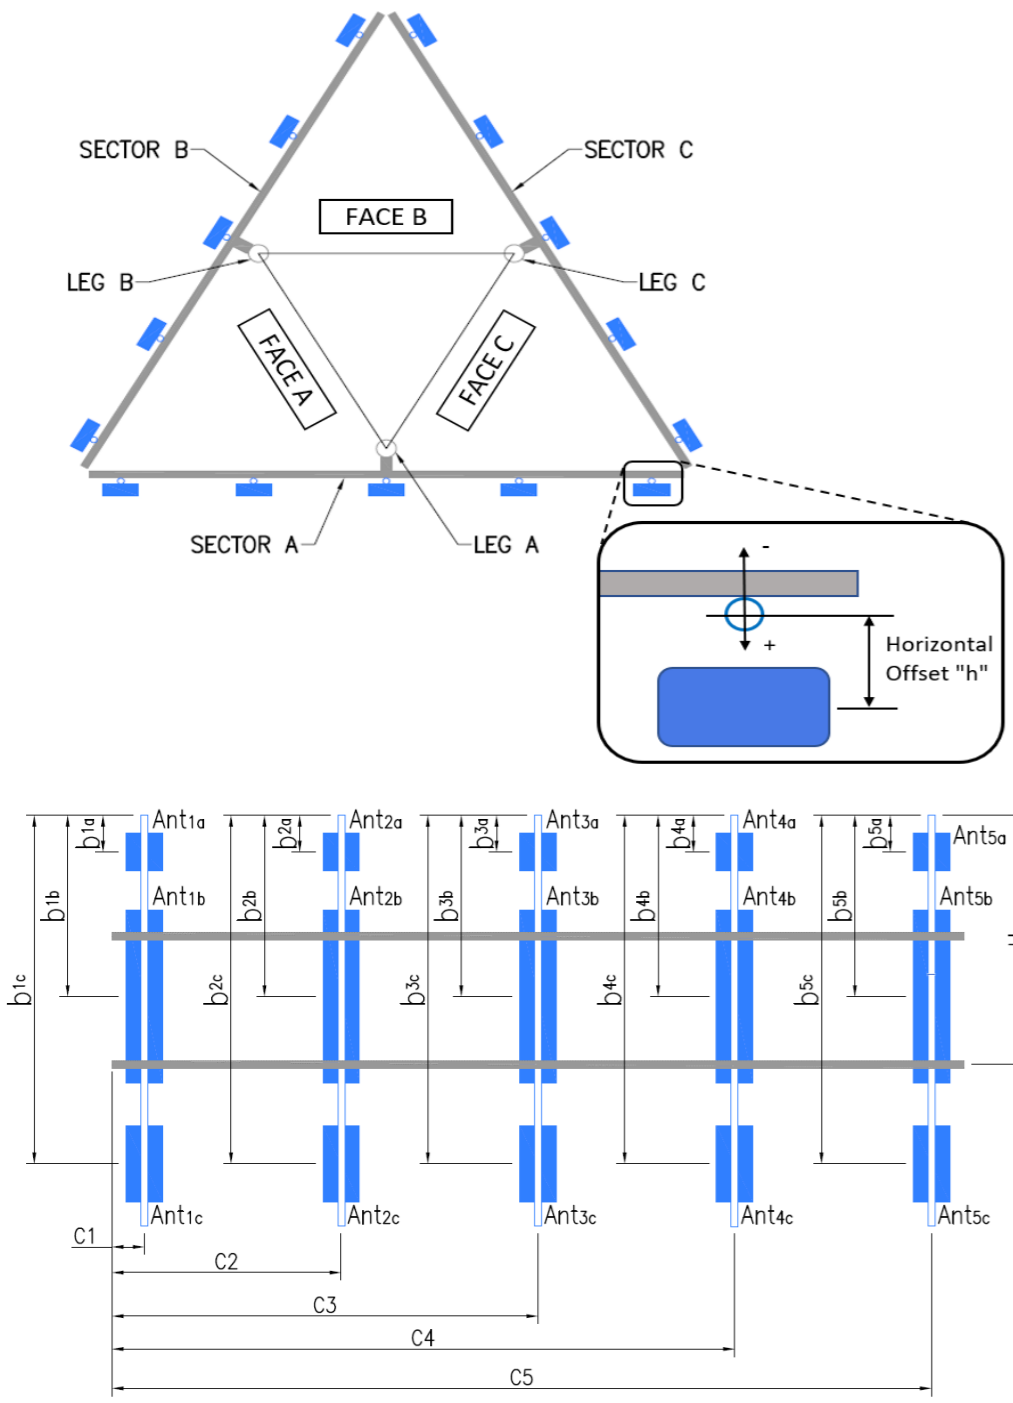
SECTOR B
SECTOR C
FACE B
LEG B
LEG C
FACE A
FACE C
SECTOR A
LEG A
-
+
Horizontal Offset "h"

b1a
Ant1a
b2a
Ant2a
b3a
Ant3a
b4a
Ant4a
b5a
Ant5a
b1b
Ant1b
b2b
Ant2b
b3b
Ant3b
b4b
Ant4b
b5b
Ant5b
b1c
b2c
b3c
b4c
b5c
Ant1c
Ant2c
Ant3c
Ant4c
Ant5c
C1
C2
C3
C4
C5